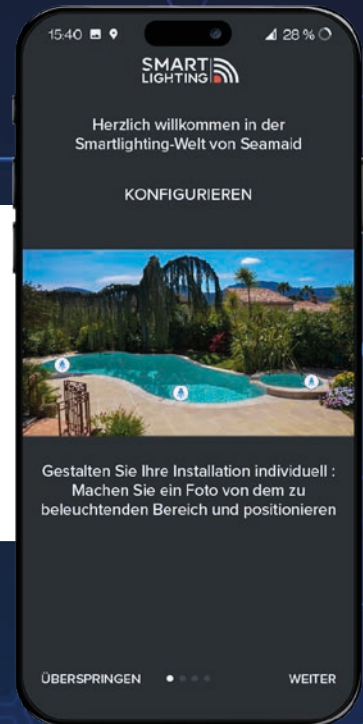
15:40 28 %

SMART LIGHTING

Herzlich willkommen in der Smartlighting-Welt von Seamaid

KONFIGURIEREN

Gestalten Sie Ihre Installation individuell : Machen Sie ein Foto von dem zu beleuchtenden Bereich und positionieren

ÜBERSPRINGEN

WEITER